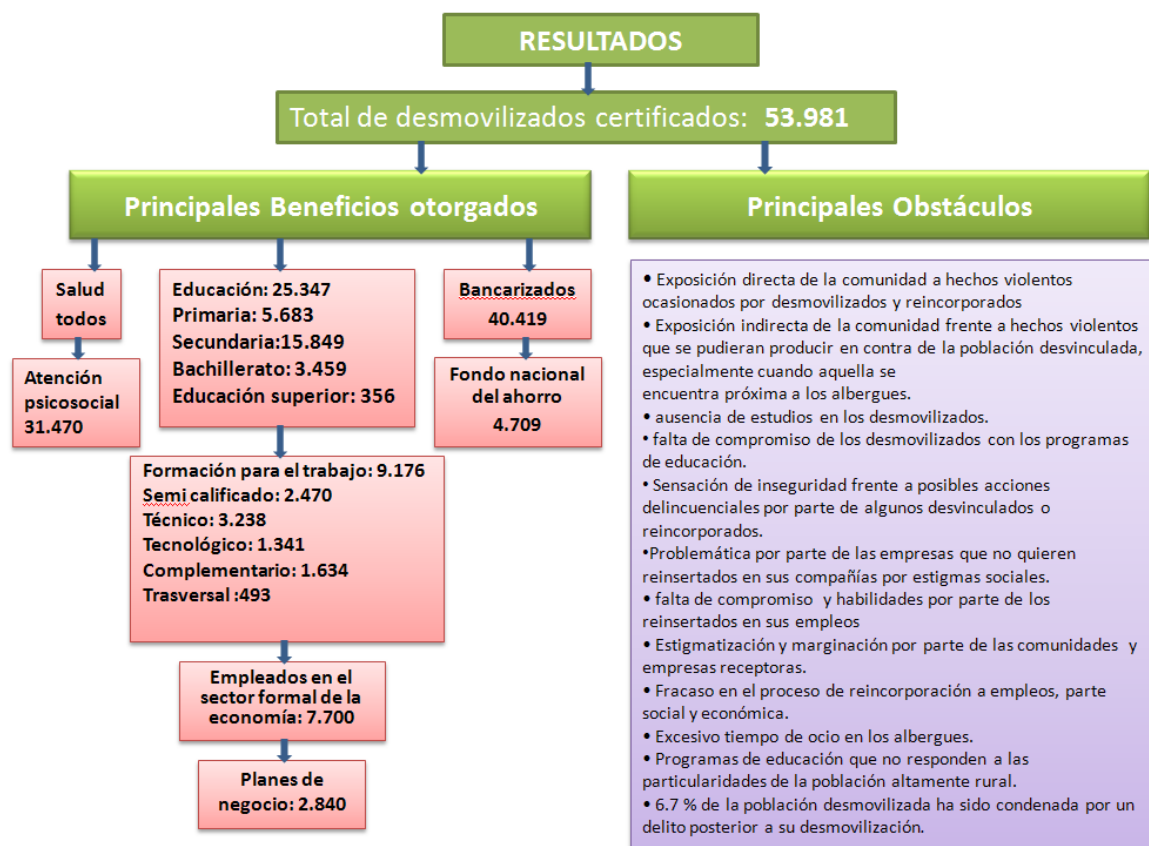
RESULTADOS

Total de desmovilizados certificados: 53.981

Principales Beneficios otorgados

Principales Obstáculos

Salud todos

Atención psicosocial 31.470

Educación: 25.347
Primaria: 5.683
Secundaria:15.849
Bachillerato: 3.459
Educación superior: 356

Bancarizados 40.419

Fondo nacional del ahorro 4.709

Formación para el trabajo: 9.176
Semi calificado: 2.470
Técnico: 3.238
Tecnológico: 1.341
Complementario: 1.634
Trasversal :493

Empleados en el sector formal de la economía: 7.700

Planes de negocio: 2.840

• Exposición directa de la comunidad a hechos violentos ocasionados por desmovilizados y reincorporados
• Exposición indirecta de la comunidad frente a hechos violentos que se pudieran producir en contra de la población desvinculada, especialmente cuando aquella se encuentra próxima a los albergues.
• ausencia de estudios en los desmovilizados.
• falta de compromiso de los desmovilizados con los programas de educación.
• Sensación de inseguridad frente a posibles acciones delincuenciales por parte de algunos desvinculados o reincorporados.
•Problemática por parte de las empresas que no quieren reinsertados en sus compañías por estigmas sociales.
• falta de compromiso y habilidades por parte de los reinsertados en sus empleos
• Estigmatización y marginación por parte de las comunidades y empresas receptoras.
• Fracaso en el proceso de reincorporación a empleos, parte social y económica.
• Excesivo tiempo de ocio en los albergues.
• Programas de educación que no responden a las particularidades de la población altamente rural.
• 6.7 % de la población desmovilizada ha sido condenada por un delito posterior a su desmovilización.